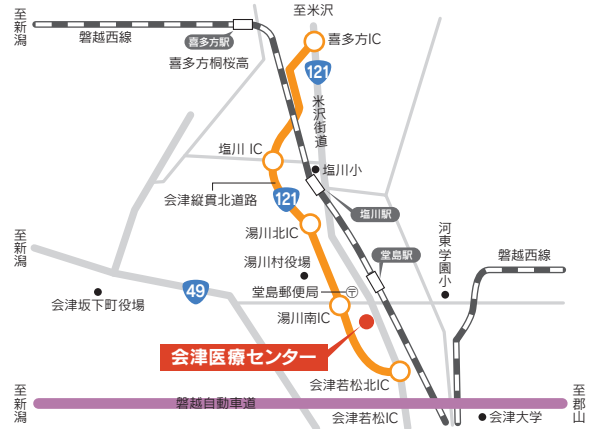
至新潟

磐越西線

至米沢

喜多方駅

喜多方IC

喜多方桐桜高

121

米沢街道

塩川 IC

塩川小

会津縦貫北道路

121

塩川駅

湯川北IC

湯川村役場

堂島駅

河東学園小

磐越西線

至新潟

49

会津坂下町役場

堂島郵便局

湯川南IC

会津医療センター

会津若松北IC

至新潟

磐越自動車道

至郡山

会津若松IC

会津大学